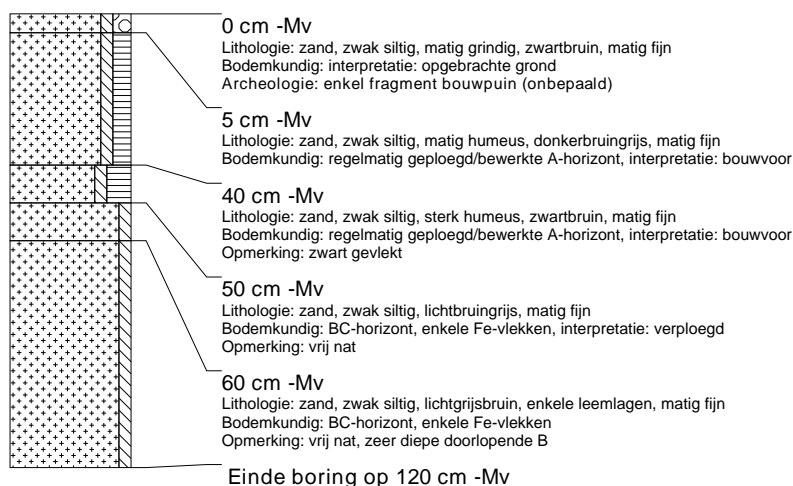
0 cm -Mv
Lithologie: zand, zwak siltig, matig grindig, zwartbruin, matig fijn
Bodemkundig: interpretatie: opgebrachte grond
Archeologie: enkel fragment bouwpuin (onbepaald)

5 cm -Mv
Lithologie: zand, zwak siltig, matig humeus, donkerbruingrijs, matig fijn
Bodemkundig: regelmatig geploegd/bewerkte A-horizont, interpretatie: bouwvoor

40 cm -Mv
Lithologie: zand, zwak siltig, sterk humeus, zwartbruin, matig fijn
Bodemkundig: regelmatig geploegd/bewerkte A-horizont, interpretatie: bouwvoor
Opmerking: zwart gevlekt

50 cm -Mv
Lithologie: zand, zwak siltig, lichtbruingrijs, matig fijn
Bodemkundig: BC-horizont, enkele Fe-vlekken, interpretatie: verploegd
Opmerking: vrij nat

60 cm -Mv
Lithologie: zand, zwak siltig, lichtgrijsbruin, enkele leemlagen, matig fijn
Bodemkundig: BC-horizont, enkele Fe-vlekken
Opmerking: vrij nat, zeer diepe doorlopende B

Einde boring op 120 cm -Mv